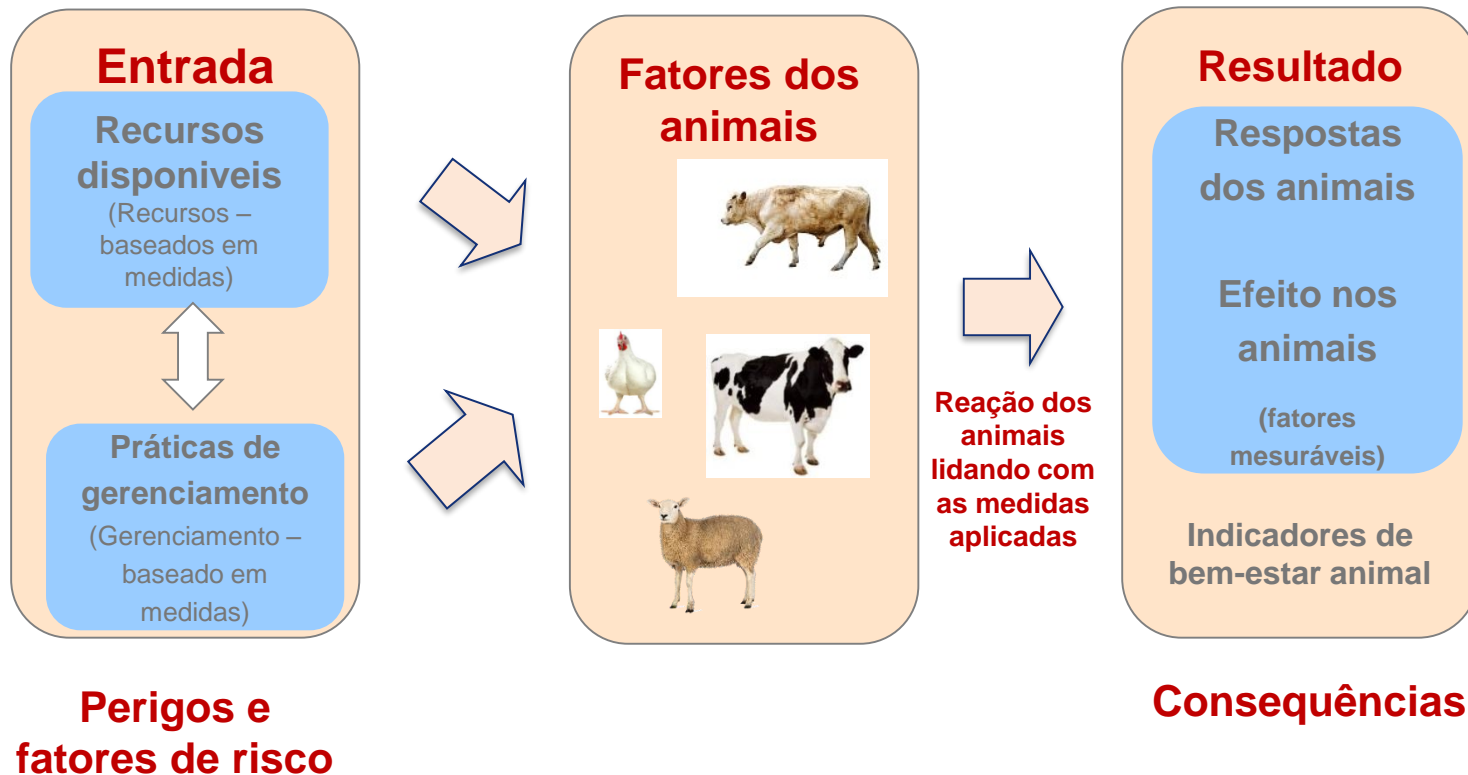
Entrada

Recursos disponiveis
(Recursos – baseados em medidas)

Práticas de gerenciamento
(Gerenciamento – baseado em medidas)

Perigos e fatores de risco

Fatores dos animais

Reação dos animais lidando com as medidas aplicadas

Resultado

Respostas dos animais

Efeito nos animais

(fatores mesuráveis)

Indicadores de bem-estar animal

Consequências